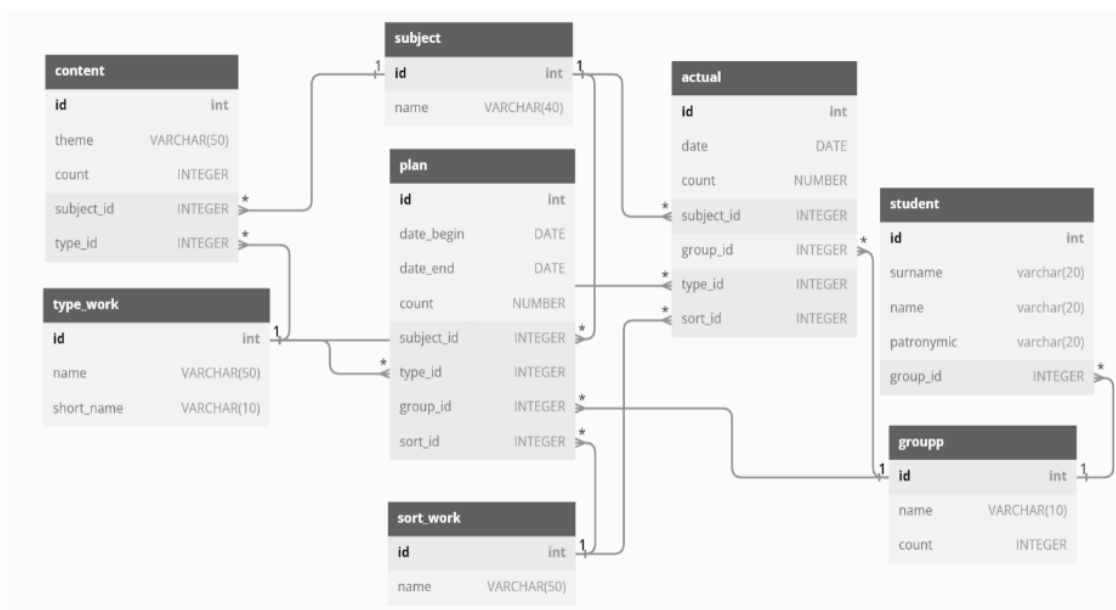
subject

| id | int |
|---|---|
| name | VARCHAR(40) |

content

| id | int |
|---|---|
| theme | VARCHAR(50) |
| count | INTEGER |
| subject_id | INTEGER |
| type_id | INTEGER |

actual

| id | int |
|---|---|
| date | DATE |
| count | NUMBER |
| subject_id | INTEGER |
| group_id | INTEGER |
| type_id | INTEGER |
| sort_id | INTEGER |

plan

| id | int |
|---|---|
| date_begin | DATE |
| date_end | DATE |
| count | NUMBER |
| subject_id | INTEGER |
| type_id | INTEGER |
| group_id | INTEGER |
| sort_id | INTEGER |

student

| id | int |
|---|---|
| surname | varchar(20) |
| name | varchar(20) |
| patronymic | varchar(20) |
| group_id | INTEGER |

type_work

| id | int |
|---|---|
| name | VARCHAR(50) |
| short_name | VARCHAR(10) |

groupp

| id | int |
|---|---|
| name | VARCHAR(10) |
| count | INTEGER |

sort_work

| id | int |
|---|---|
| name | VARCHAR(50) |

1 * 1 * * * * 1 * * * * * 1 1 1 *